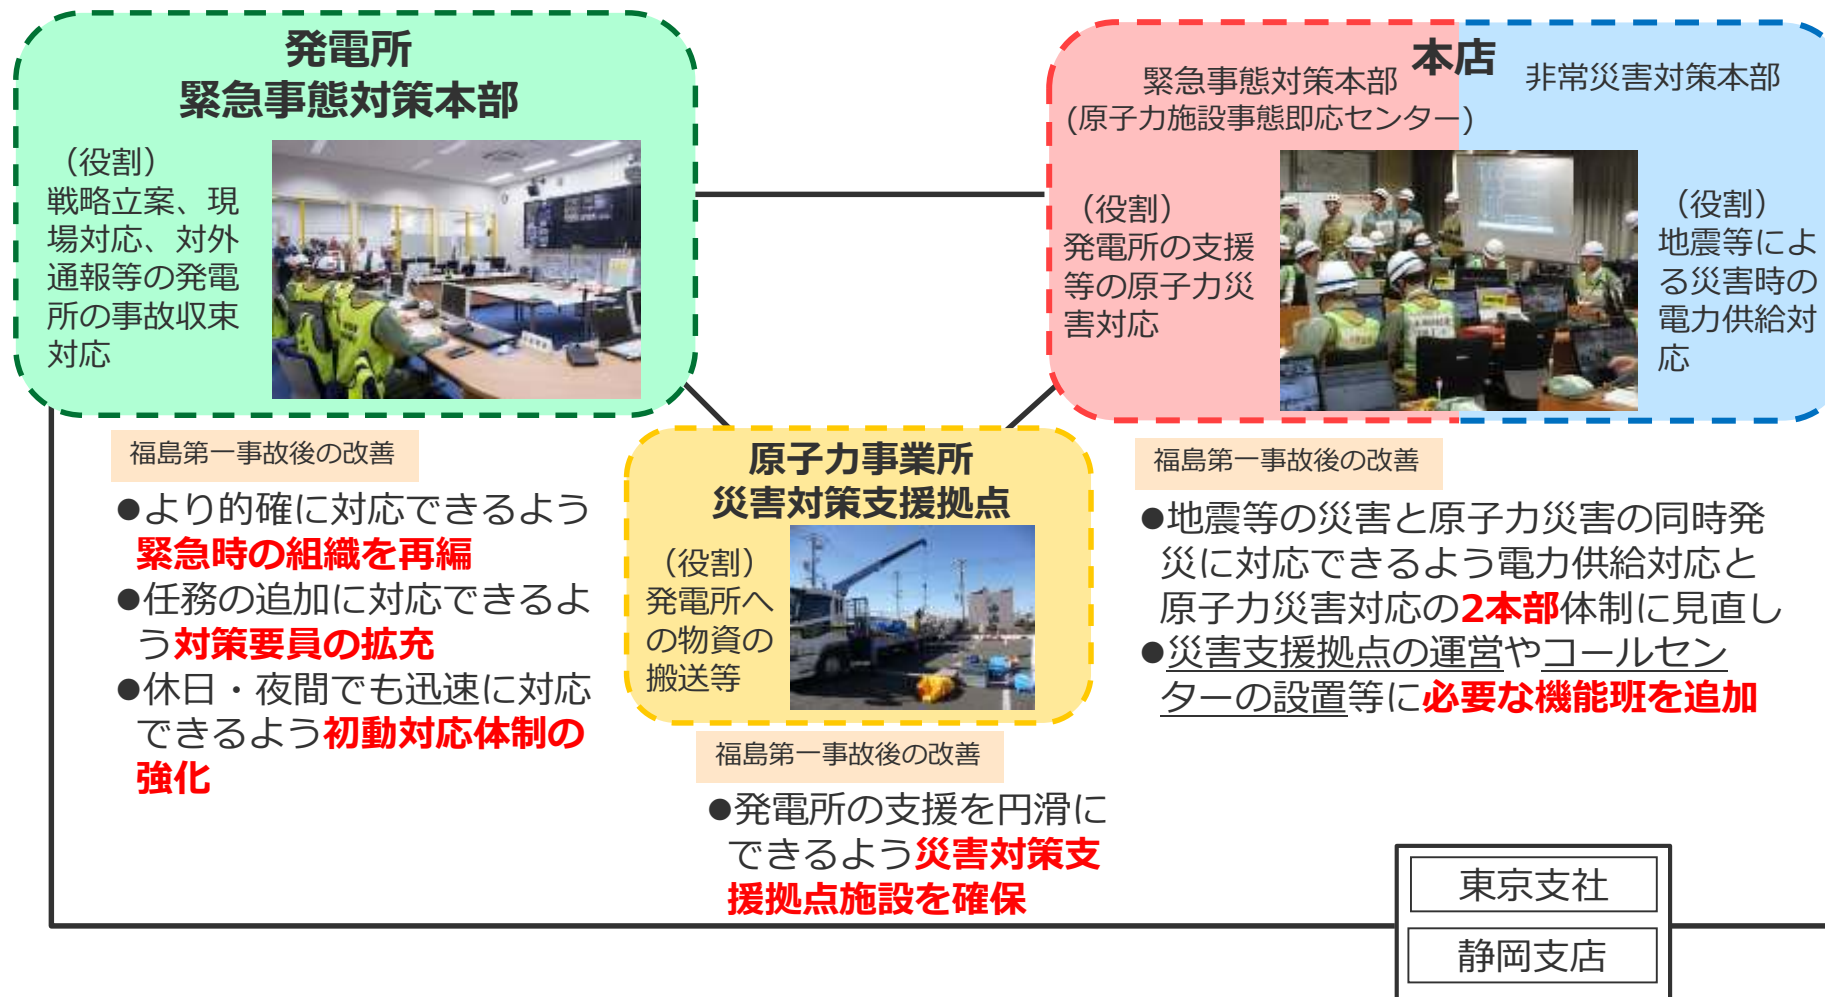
発電所
緊急事態対策本部

（役割）
戦略立案、現場対応、対外通報等の発電所の事故収束対応

本店
緊急事態対策本部
(原子力施設事態即応センター)

非常災害対策本部

（役割）
発電所の支援等の原子力災害対応

（役割）
地震等による災害時の電力供給対応

福島第一事故後の改善
●より的確に対応できるよう緊急時の組織を再編
●任務の追加に対応できるよう対策要員の拡充
●休日・夜間でも迅速に対応できるよう初動対応体制の強化

原子力事業所
災害対策支援拠点

（役割）
発電所への物資の搬送等

福島第一事故後の改善
●発電所の支援を円滑にできるよう災害対策支援拠点施設を確保

福島第一事故後の改善
●地震等の災害と原子力災害の同時発災に対応できるよう電力供給対応と原子力災害対応の2本部体制に見直し
●災害支援拠点の運営やコールセンターの設置等に必要な機能班を追加

東京支社
静岡支店